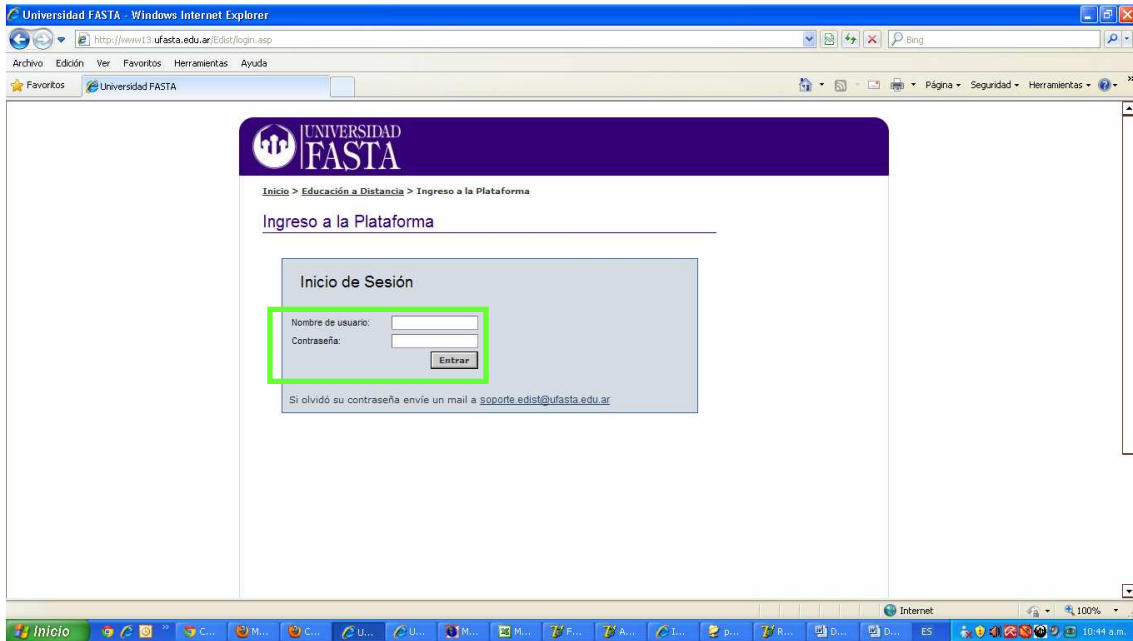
Universidad FASTA - Windows Internet Explorer

http://www13.ufasta.edu.ar/Edist/login.asp

Bing

Archivo Edición Ver Favoritos Herramientas Ayuda

Favoritos Universidad FASTA

Página Seguridad Herramientas

UNIVERSIDAD FASTA

Inicio > Educación a Distancia > Ingreso a la Plataforma

Ingreso a la Plataforma

Inicio de Sesión

Nombre de usuario:

Contraseña:

Entrar

Si olvidó su contraseña envíe un mail a soporte.edist@ufasta.edu.ar

Internet

100%

Inicio C... M... C... U... U... M... M... F... A... I... p... R... D... D... ES 10:44 a.m.